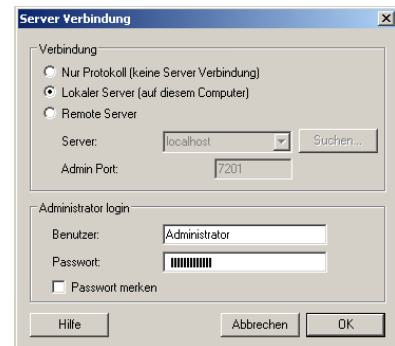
Server Verbindung

Verbindung

Nur Protokoll (keine Server Verbindung)

Lokaler Server (auf diesem Computer)

Remote Server

Server: localhost Suchen...

Admin Port: 7201

Administrator login

Benutzer: Administrator

Passwort: ||||||||||||

Passwort merken

Hilfe

Abbrechen

OK